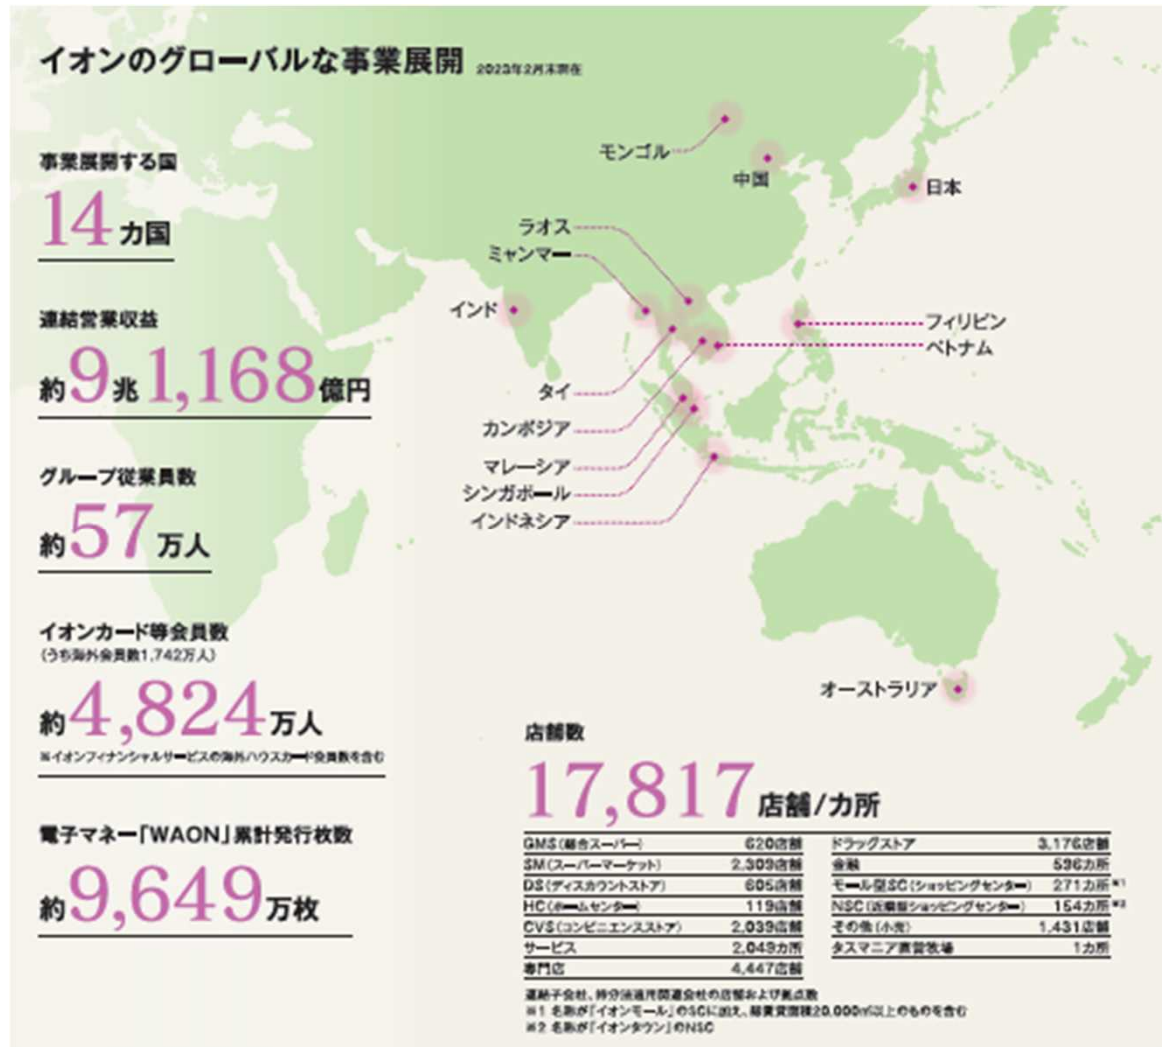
イオンのグローバルな事業展開 2023年2月末現在

事業展開する国
14カ国

連結営業収益
約9兆1,168億円

グループ従業員数
約57万人

イオンカード等会員数
(うち海外会員数1,742万人)
約4,824万人
※イオンフィナンシャルサービスの海外ハウスカード会員数を含む

電子マネー「WAON」累計発行枚数
約9,649万枚

モンゴル
中国
日本
ラオス
ミャンマー
インド
フィリピン
ベトナム
タイ
カンボジア
マレーシア
シンガポール
インドネシア
オーストラリア

店舗数
17,817店舗/カ所

| | | | |
|---|---|---|---|
| GMS(総合スーパー) | 620店舗 | ドラッグストア | 3,176店舗 |
| SM(スーパーマーケット) | 2,309店舗 | 金融 | 596カ所 |
| DS(ディスカウントストア) | 605店舗 | モール型SC(ショッピングセンター) | 271カ所※1 |
| HC(ホームセンター) | 119店舗 | NSC(近隣型ショッピングセンター) | 154カ所※2 |
| CVS(コンビニエンスストア) | 2,039店舗 | その他(小売) | 1,431店舗 |
| サービス | 2,049カ所 | タスマニア直営牧場 | 1カ所 |
| 専門店 | 4,447店舗 | | |

連結子会社、持分法適用関連会社の店舗および拠点数
※1 名称が「イオンモール」のSCに加え、総賃貸面積20,000㎡以上のものを含む
※2 名称が「イオンタウン」のNSC